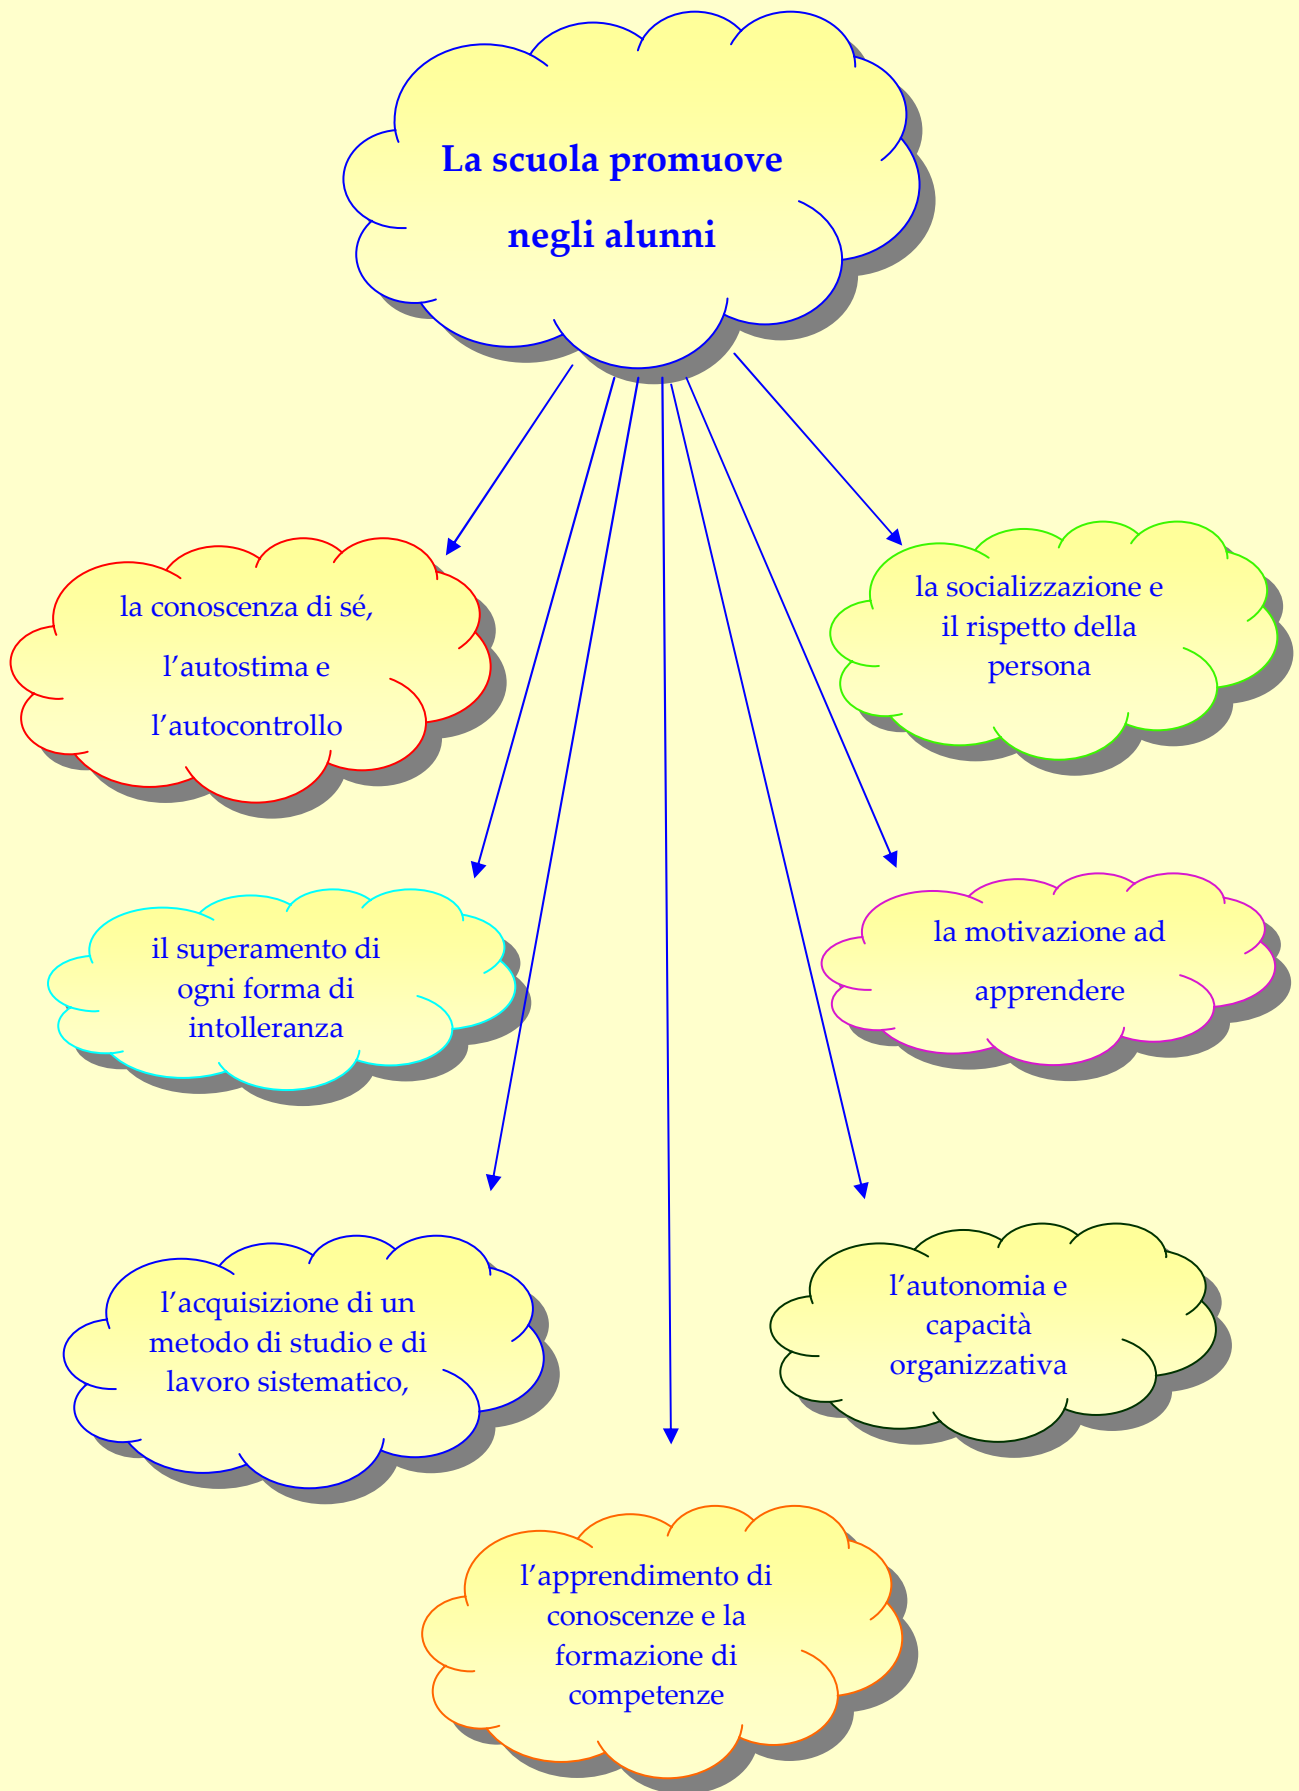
La scuola promuove negli alunni

la conoscenza di sé, l’autostima e l’autocontrollo

la socializzazione e il rispetto della persona

il superamento di ogni forma di intolleranza

la motivazione ad apprendere

l’acquisizione di un metodo di studio e di lavoro sistematico,

l’autonomia e capacità organizzativa

l’apprendimento di conoscenze e la formazione di competenze